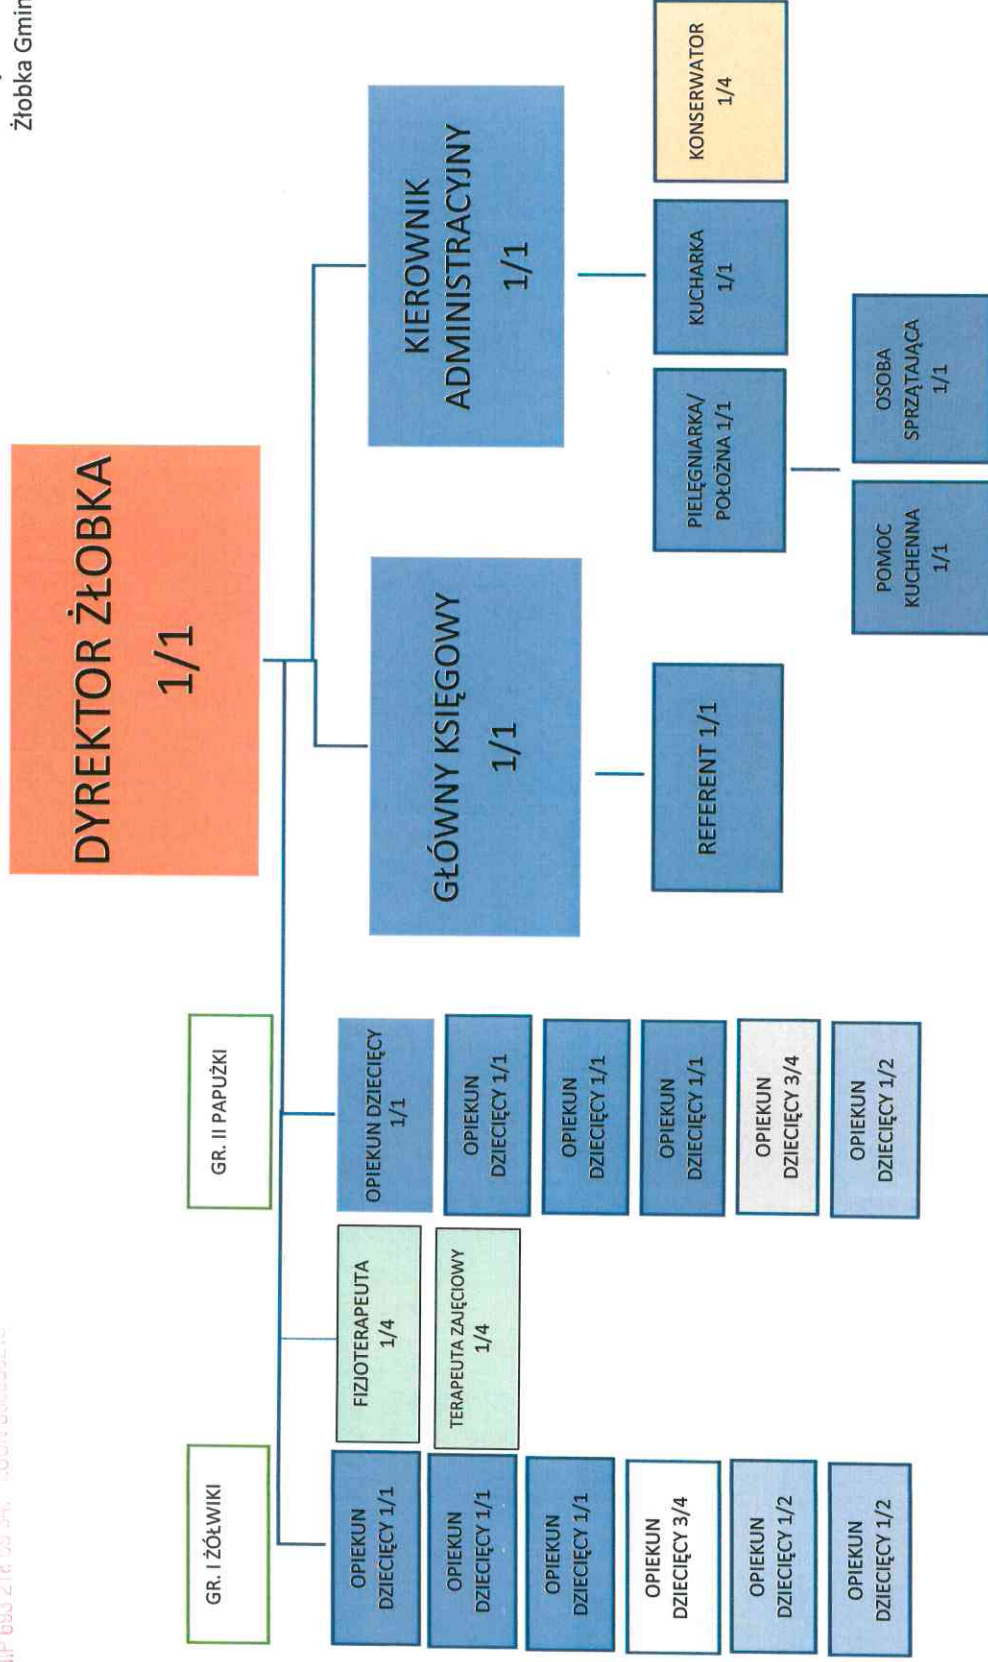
Żłobka Gmin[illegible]

DYREKTOR ŻŁOBKA 1/1

GŁÓWNY KSIĘGOWY 1/1

KIEROWNIK ADMINISTRACYJNY 1/1

REFERENT 1/1

PIELĘGNIARKA/ POŁOŻNA 1/1

KUCHARKA 1/1

KONSERWATOR 1/4

POMOC KUCHENNA 1/1

OSOBA SPRZĄTAJĄCA 1/1

GR. I ŻÓŁWIKI

GR. II PAPUŻKI

FIZJOTERAPEUTA 1/4

TERAPEUTA ZAJĘCIOWY 1/4

OPIEKUN DZIECIĘCY 1/1

OPIEKUN DZIECIĘCY 1/1

OPIEKUN DZIECIĘCY 1/1

OPIEKUN DZIECIĘCY 3/4

OPIEKUN DZIECIĘCY 1/2

OPIEKUN DZIECIĘCY 1/2

OPIEKUN DZIECIĘCY 1/1

OPIEKUN DZIECIĘCY 1/1

OPIEKUN DZIECIĘCY 1/1

OPIEKUN DZIECIĘCY 1/1

OPIEKUN DZIECIĘCY 3/4

OPIEKUN DZIECIĘCY 1/2

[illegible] 693 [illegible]